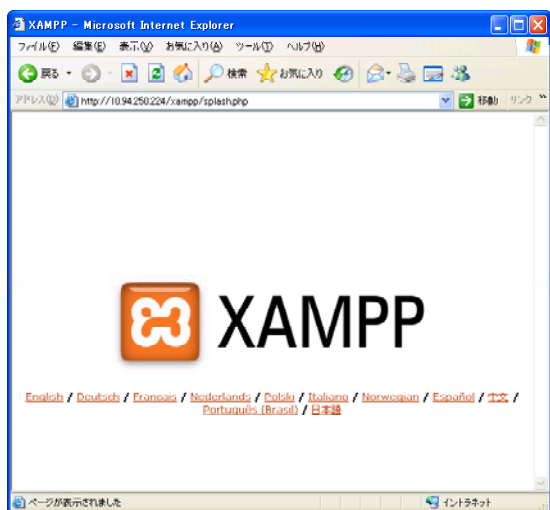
XAMPP - Microsoft Internet Explorer

ファイル(F) 編集(E) 表示(V) お気に入り(A) ツール(T) ヘルプ(H)

戻る 検索 お気に入り

アドレス(D) http://10.94.250.224/xampp/splash.php 移動 リンク

XAMPP

English / Deutsch / Francais / Nederlands / Polski / Italiano / Norwegian / Español / 中文 / Português (Brasil) / 日本語

ページが表示されました イントラネット